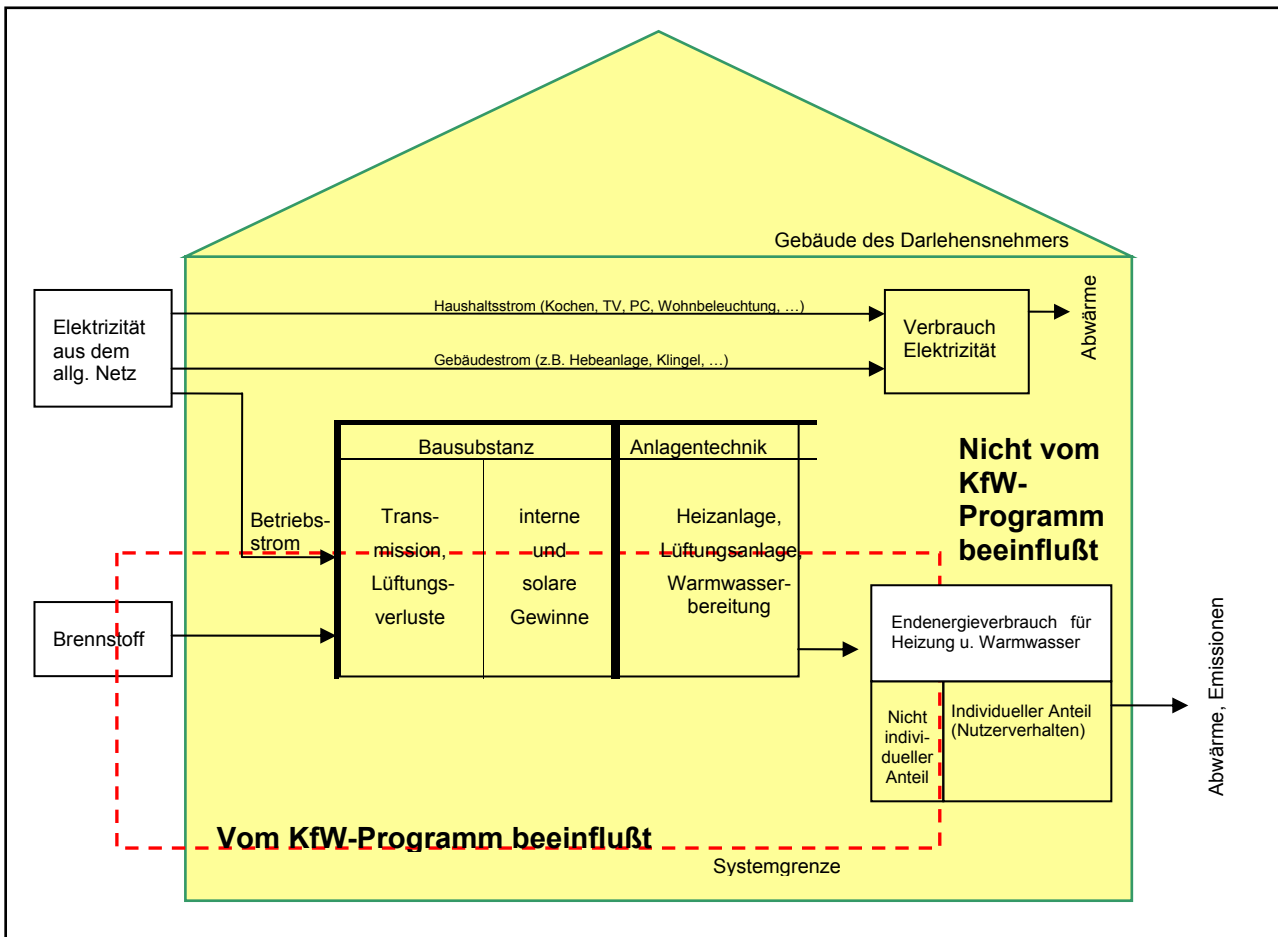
Gebäude des Darlehensnehmers

Elektrizität aus dem allg. Netz

Haushaltsstrom (Kochen, TV, PC, Wohnbeleuchtung, …)

Gebäudestrom (z.B. Hebeanlage, Klingel, …)

Verbrauch Elektrizität

Abwärme

Betriebsstrom

| Bausubstanz | | Anlagentechnik |
|---|---|---|
| Transmission, Lüftungsverluste | interne und solare Gewinne | Heizanlage, Lüftungsanlage, Warmwasserbereitung |

Nicht vom KfW-Programm beeinflußt

Brennstoff

Endenergieverbrauch für Heizung u. Warmwasser

Nicht individueller Anteil

Individueller Anteil (Nutzerverhalten)

Abwärme, Emissionen

Vom KfW-Programm beeinflußt

Systemgrenze